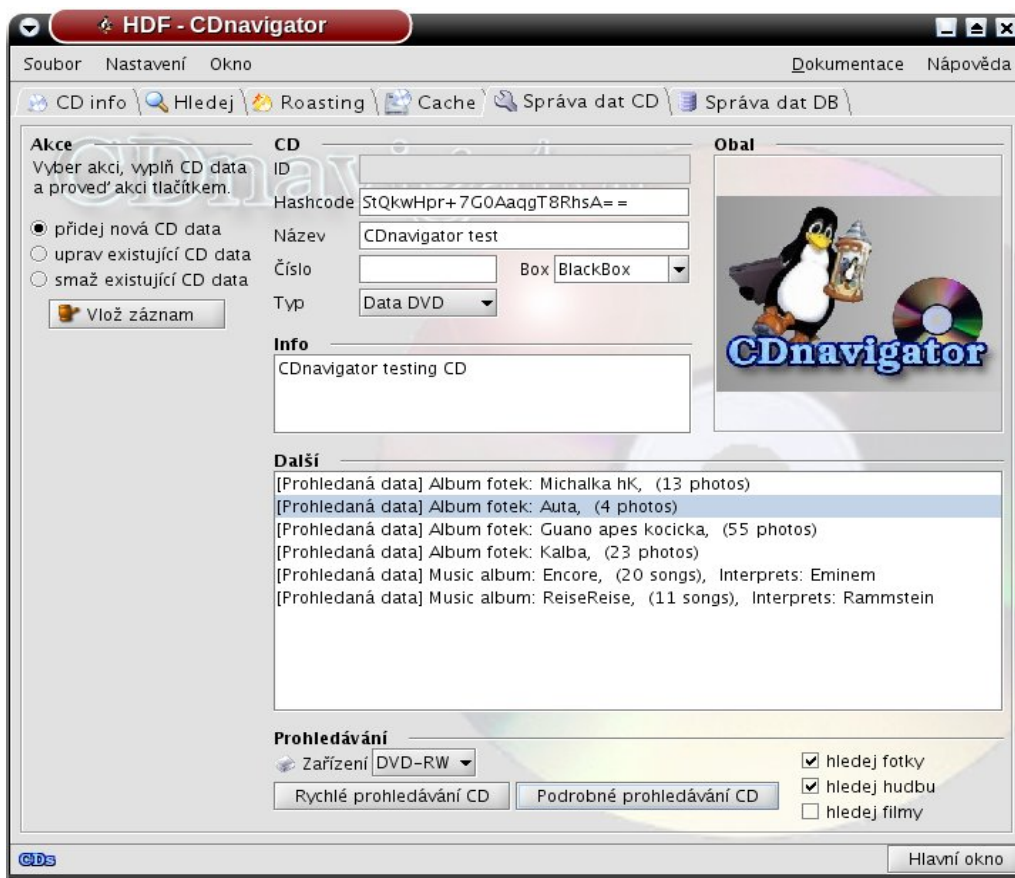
HDF - CDnavigator

Soubor Nastavení Okno Dokumentace Nápověda

CD info Hledej Roasting Cache Správa dat CD Správa dat DB

Akce
Vyber akci, vyplň CD data a proveď akci tlačítkem.

přidej nová CD data
uprav existující CD data
smaž existující CD data

Vlož záznam

CD
ID
Hashcode StQkwHpr+7G0AaqgT8RhsA==
Název CDnavigator test
Číslo
Box BlackBox
Typ Data DVD

Obal

CDnavigator

Info
CDnavigator testing CD

Další
[Prohledaná data] Album fotek: Michalka hK, (13 photos)
[Prohledaná data] Album fotek: Auta, (4 photos)
[Prohledaná data] Album fotek: Guano apes kocicka, (55 photos)
[Prohledaná data] Album fotek: Kalba, (23 photos)
[Prohledaná data] Music album: Encore, (20 songs), Interprets: Eminem
[Prohledaná data] Music album: ReiseReise, (11 songs), Interprets: Rammstein

Prohledávání
Zařízení DVD-RW
Rychlé prohledávání CD
Podrobné prohledávání CD
hledej fotky
hledej hudbu
hledej filmy

CDs
Hlavní okno